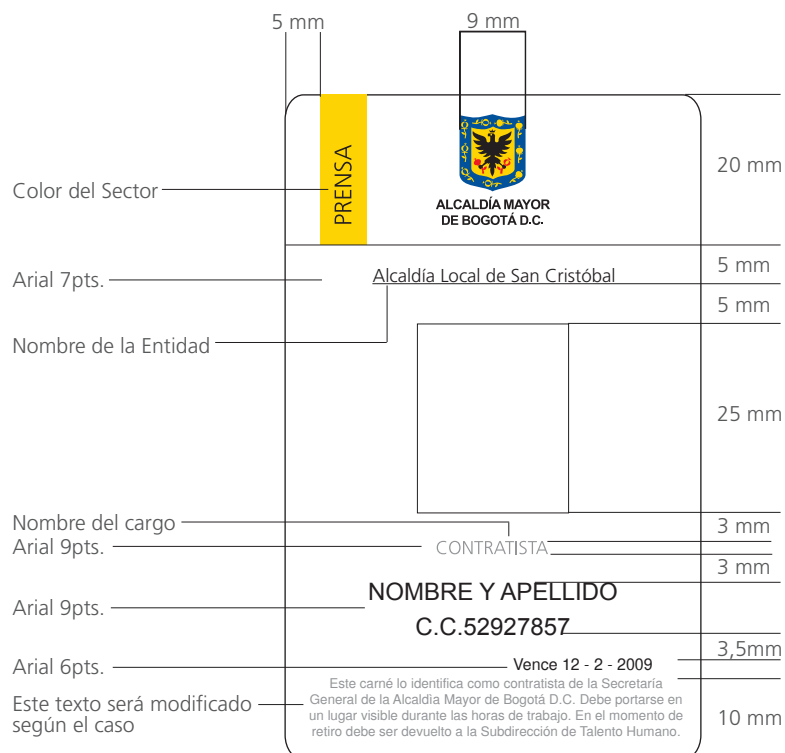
5 mm

9 mm

PRENSA

ALCALDÍA MAYOR DE BOGOTÁ D.C.

20 mm

Color del Sector

Arial 7pts.

Alcaldía Local de San Cristóbal

5 mm

5 mm

Nombre de la Entidad

25 mm

Nombre del cargo

3 mm

Arial 9pts.

CONTRATISTA

3 mm

NOMBRE Y APELLIDO

Arial 9pts.

C.C.52927857

3,5mm

Arial 6pts.

Vence 12 - 2 - 2009

Este texto será modificado según el caso

Este carné lo identifica como contratista de la Secretaría General de la Alcaldía Mayor de Bogotá D.C. Debe portarse en un lugar visible durante las horas de trabajo. En el momento de retiro debe ser devuelto a la Subdirección de Talento Humano.

10 mm